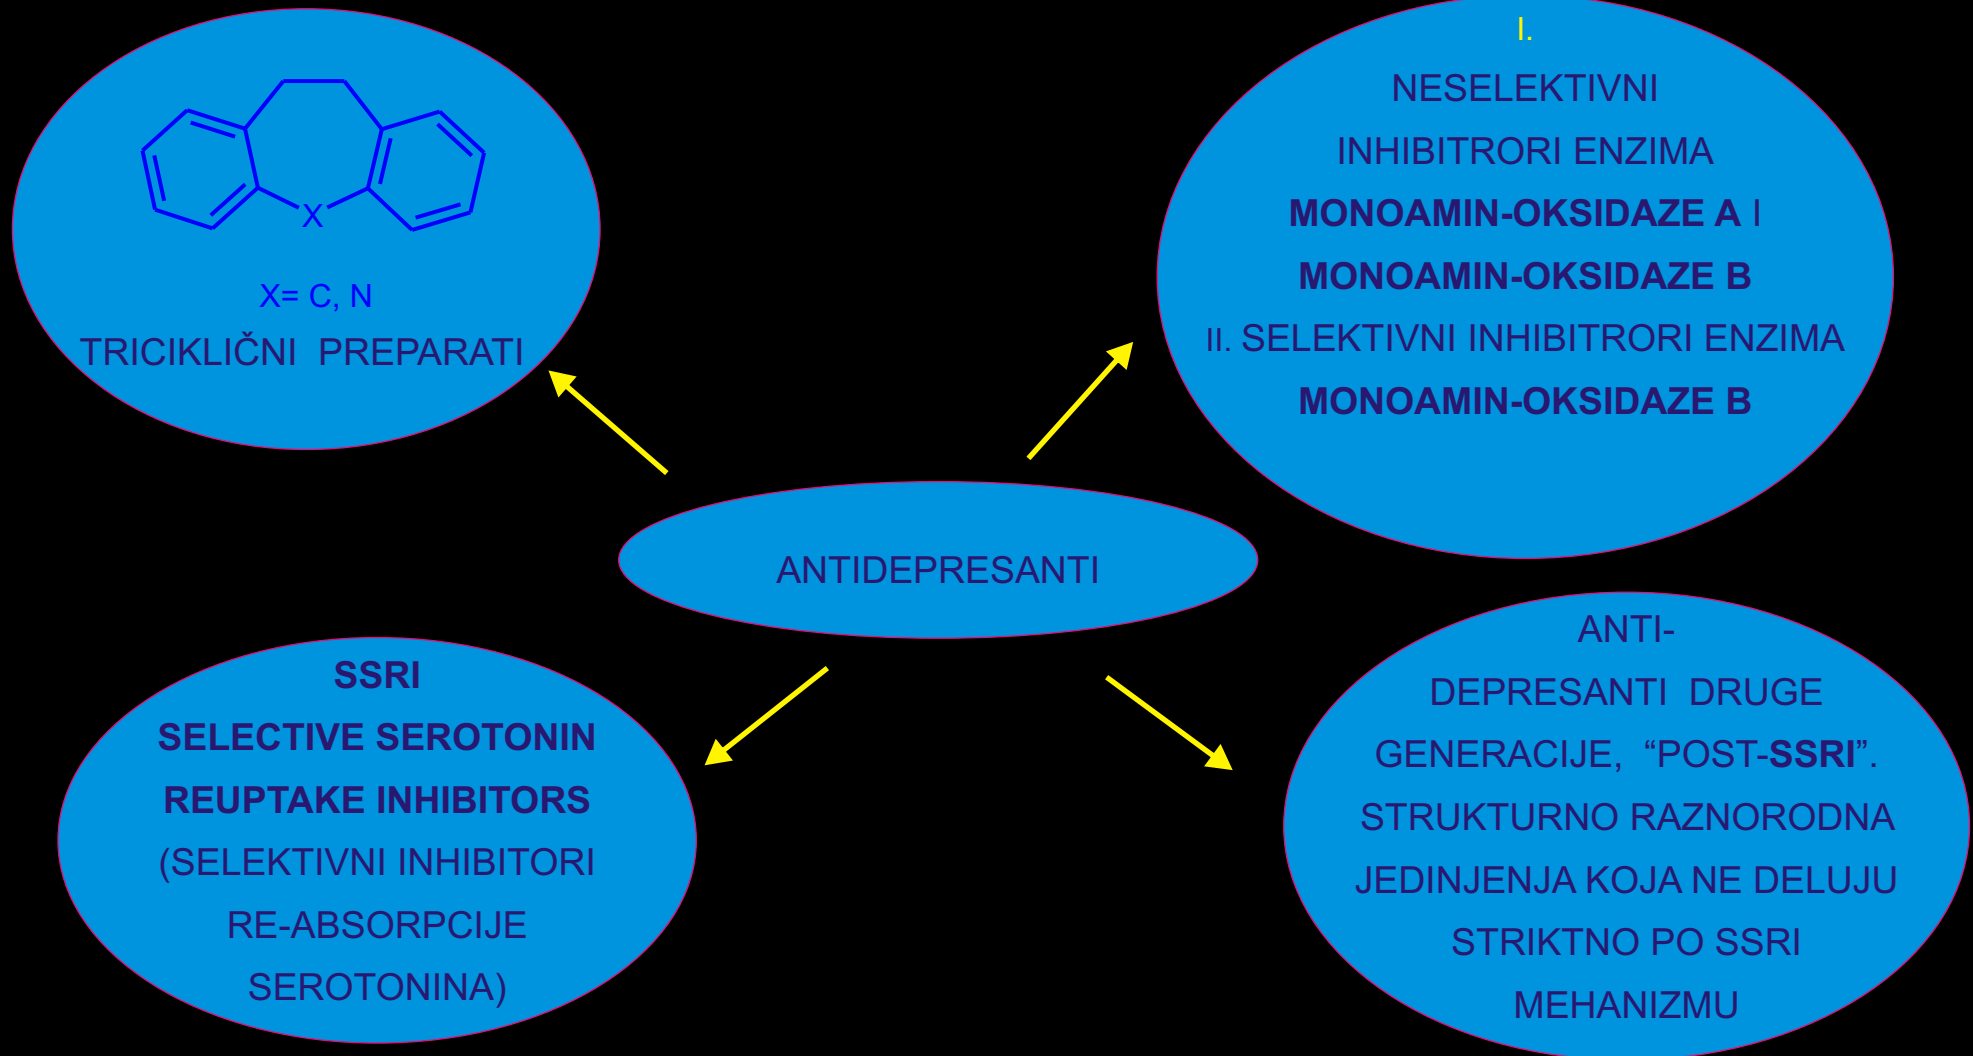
X

X= C, N

TRICIKLIČNI PREPARATI

I.

NESELEKTIVNI INHIBITRORI ENZIMA **MONOAMIN-OKSIDAZE A** I **MONOAMIN-OKSIDAZE B**

II. SELEKTIVNI INHIBITRORI ENZIMA **MONOAMIN-OKSIDAZE B**

ANTIDEPRESANTI

**SSRI**

**SELECTIVE SEROTONIN REUPTAKE INHIBITORS**

(SELEKTIVNI INHIBITORI RE-ABSORPCIJE SEROTONINA)

ANTIDEPRESANTI DRUGE GENERACIJE, "POST-**SSRI**".

STRUKTURNO RAZNORODNA JEDINJENJA KOJA NE DELUJU STRIKTNO PO SSRI MEHANIZMU